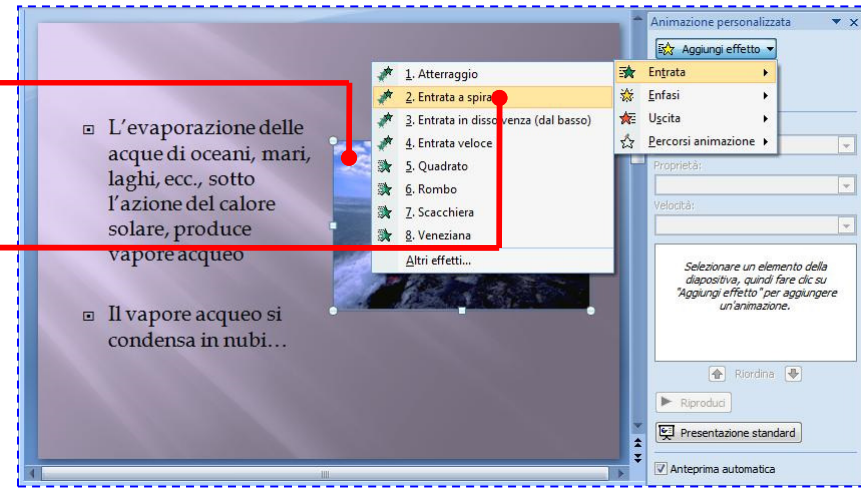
L'evaporazione delle acque di oceani, mari, laghi, ecc., sotto l'azione del calore solare, produce vapore acqueo

Il vapore acqueo si condensa in nubi…

1. Atterraggio
2. Entrata a spirale
3. Entrata in dissolvenza (dal basso)
4. Entrata veloce
5. Quadrato
6. Rombo
7. Scacchiera
8. Veneziana
Altri effetti...

Entrata
Enfasi
Uscita
Percorsi animazione

Animazione personalizzata
Aggiungi effetto
Proprietà:
Velocità:
Selezionare un elemento della diapositiva, quindi fare clic su "Aggiungi effetto" per aggiungere un'animazione.
Riordina
Riproduci
Presentazione standard
Anteprima automatica